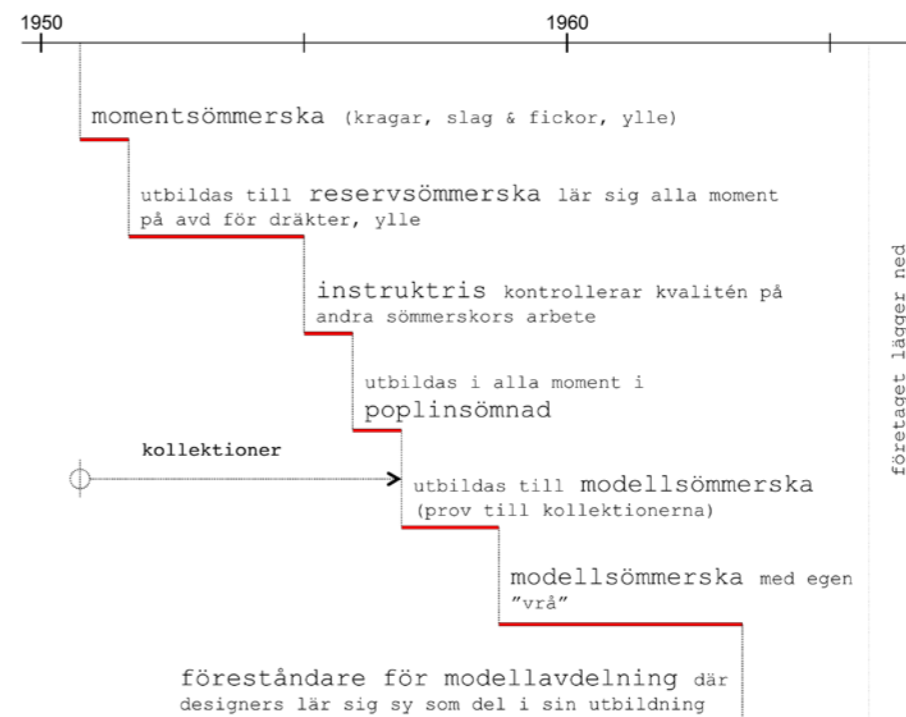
1950

1960

momentsömmerska (kragar, slag & fickor, ylle)

utbildas till reservsömmerska lär sig alla moment på avd för dräkter, ylle

instruktris kontrollerar kvalitén på andra sömmerskors arbete

utbildas i alla moment i poplinsömnad

kollektioner

utbildas till modellsömmerska (prov till kollektionerna)

modellsömmerska med egen ”vrå”

föreståndare för modellavdelning där designers lär sig sy som del i sin utbildning

företaget lägger ned